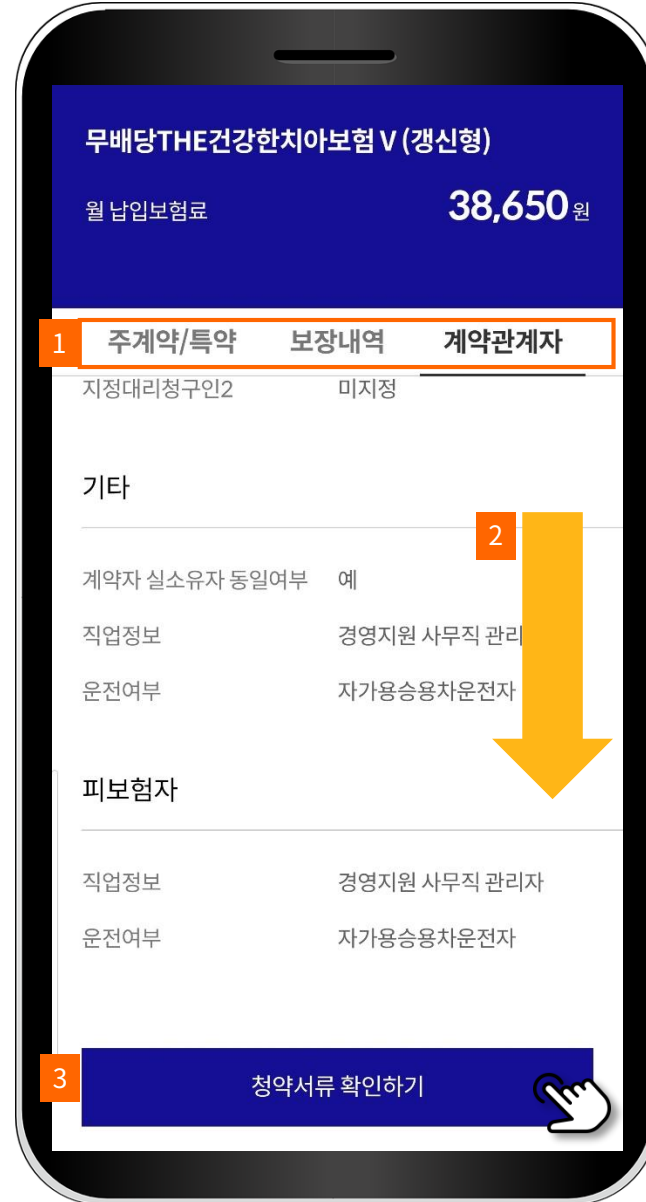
무배당THE건강한치아보험 V (갱신형)

월 납입보험료 38,650원

1 주계약/특약 보장내역 계약관계자

지정대리청구인2 미지정

기타

2

계약자 실소유자 동일여부 예

직업정보 경영지원 사무직 관리

운전여부 자가용승용차운전자

피보험자

직업정보 경영지원 사무직 관리자

운전여부 자가용승용차운전자

3 청약서류 확인하기